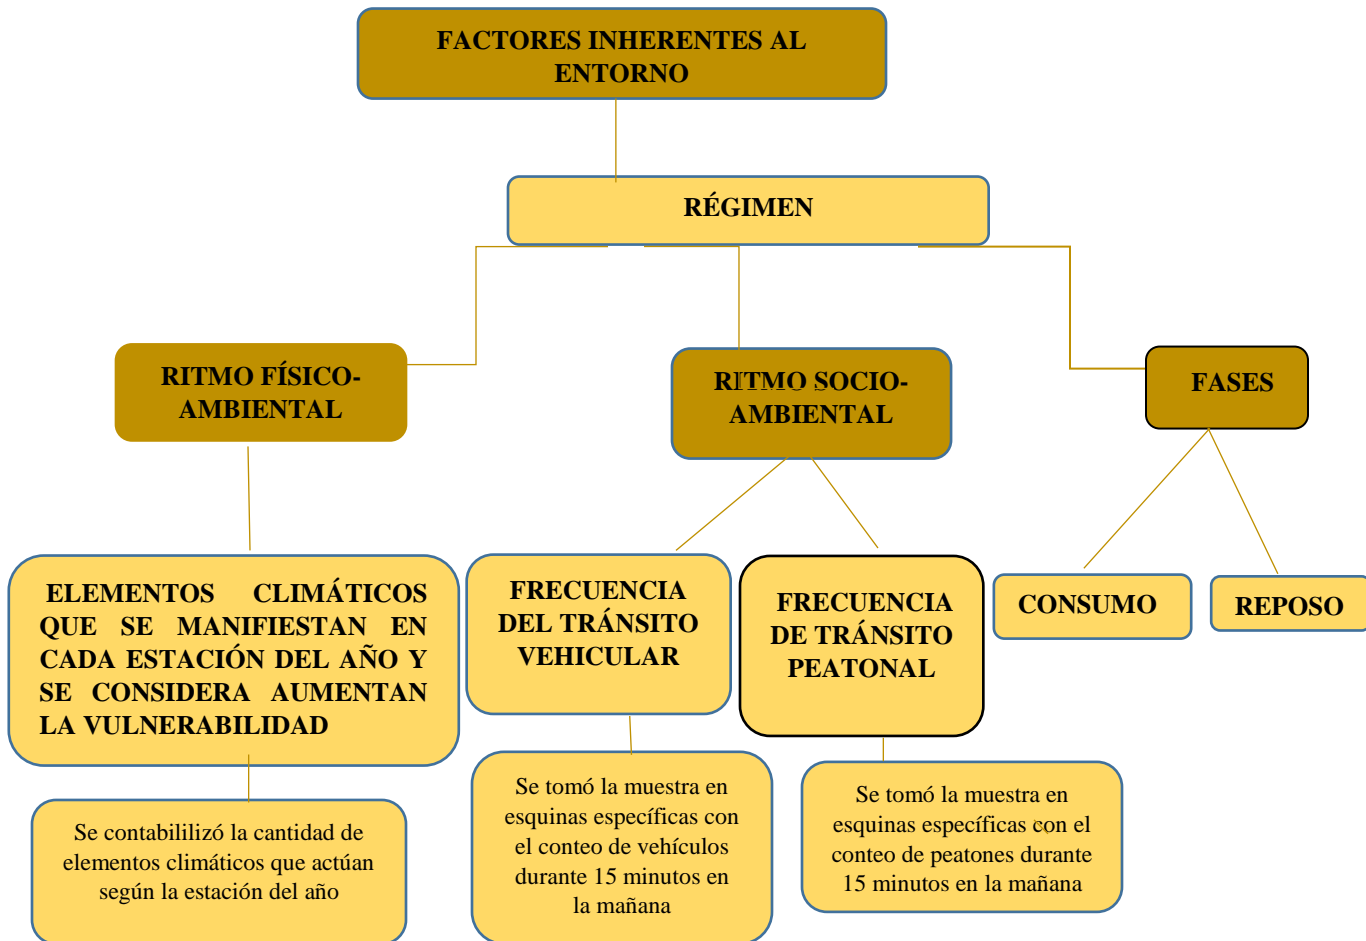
FACTORES INHERENTES AL ENTORNO

RÉGIMEN

RITMO FÍSICO-AMBIENTAL

RITMO SOCIO-AMBIENTAL

FASES

ELEMENTOS CLIMÁTICOS QUE SE MANIFIESTAN EN CADA ESTACIÓN DEL AÑO Y SE CONSIDERA AUMENTAN LA VULNERABILIDAD

Se contabilizó la cantidad de elementos climáticos que actúan según la estación del año

FRECUENCIA DEL TRÁNSITO VEHICULAR

Se tomó la muestra en esquinas específicas con el conteo de vehículos durante 15 minutos en la mañana

FRECUENCIA DE TRÁNSITO PEATONAL

Se tomó la muestra en esquinas específicas con el conteo de peatones durante 15 minutos en la mañana

CONSUMO

REPOSO